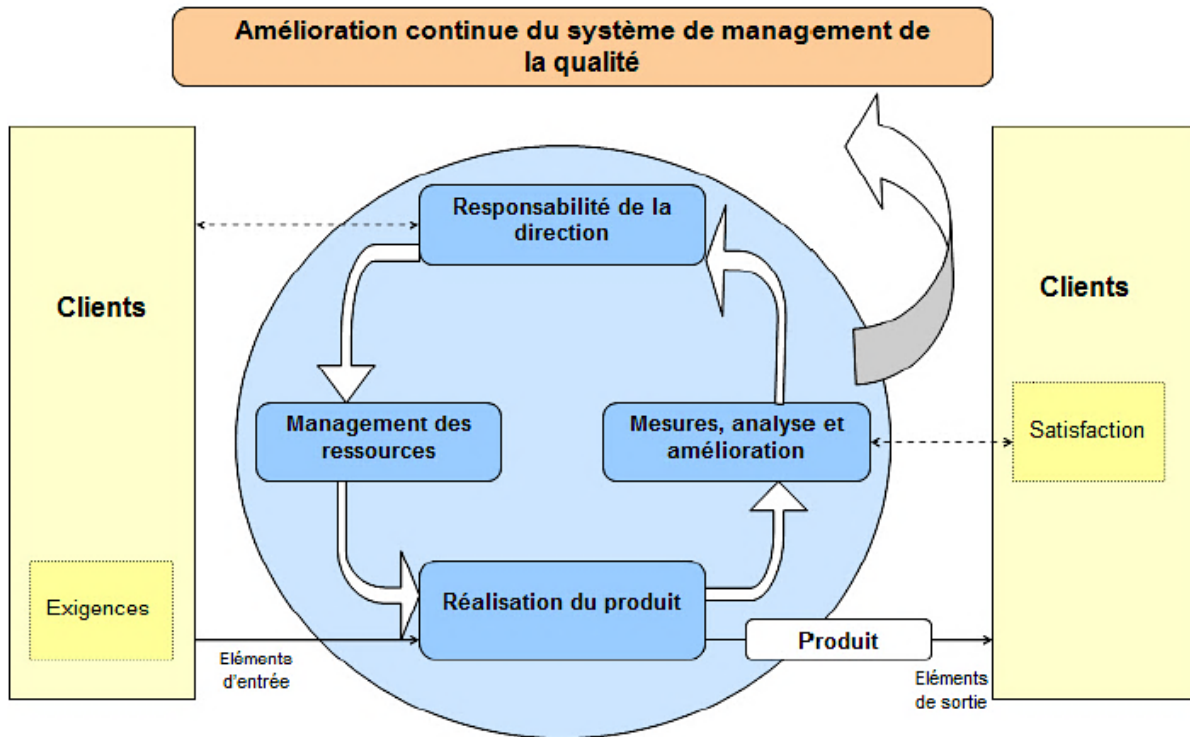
Amélioration continue du système de management de la qualité

Clients

Exigences

Responsabilité de la direction

Management des ressources

Mesures, analyse et amélioration

Réalisation du produit

Produit

Elémente d'entrée

Clients

Satisfaction

Eléments de sortie